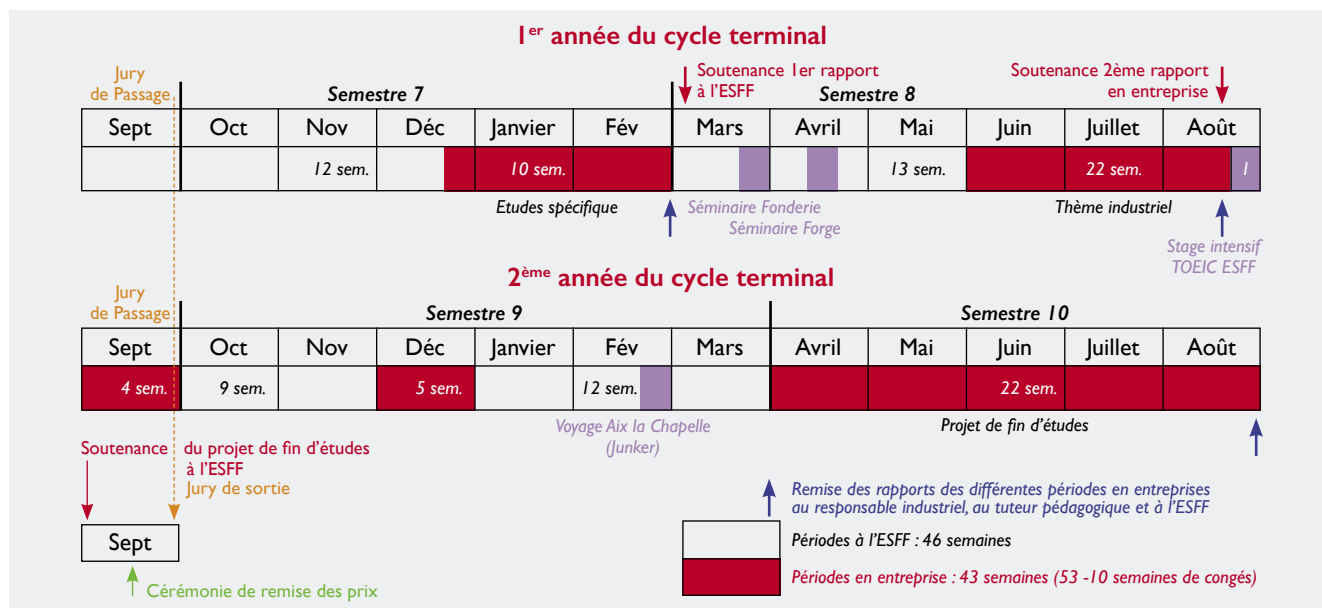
1$^{er}$ année du cycle terminal

Jury de Passage

Semestre 7

Soutenance 1er rapport à l'ESFF

Semestre 8

Soutenance 2ème rapport en entreprise

| Sept | Oct | Nov | Déc | Janvier | Fév | Mars | Avril | Mai | Juin | Juillet | Août |
|---|---|---|---|---|---|---|---|---|---|---|---|
| | | 12 sem. | | 10 sem. | | | | 13 sem. | | 22 sem. | 1 |

Etudes spécifique

Séminaire Fonderie

Séminaire Forge

Thème industriel

Stage intensif TOEIC ESFF

2$^{ème}$ année du cycle terminal

Jury de Passage

Semestre 9

Semestre 10

| Sept | Oct | Nov | Déc | Janvier | Fév | Mars | Avril | Mai | Juin | Juillet | Août |
|---|---|---|---|---|---|---|---|---|---|---|---|
| 4 sem. | 9 sem. | | 5 sem. | | 12 sem. | | | | 22 sem. | | |

Voyage Aix la Chapelle (Junker)

Projet de fin d'études

Soutenance du projet de fin d'études à l'ESFF

Jury de sortie

Sept

Cérémonie de remise des prix

Remise des rapports des différentes périodes en entreprises au responsable industriel, au tuteur pédagogique et à l'ESFF

Périodes à l'ESFF : 46 semaines

Périodes en entreprise : 43 semaines (53 -10 semaines de congés)